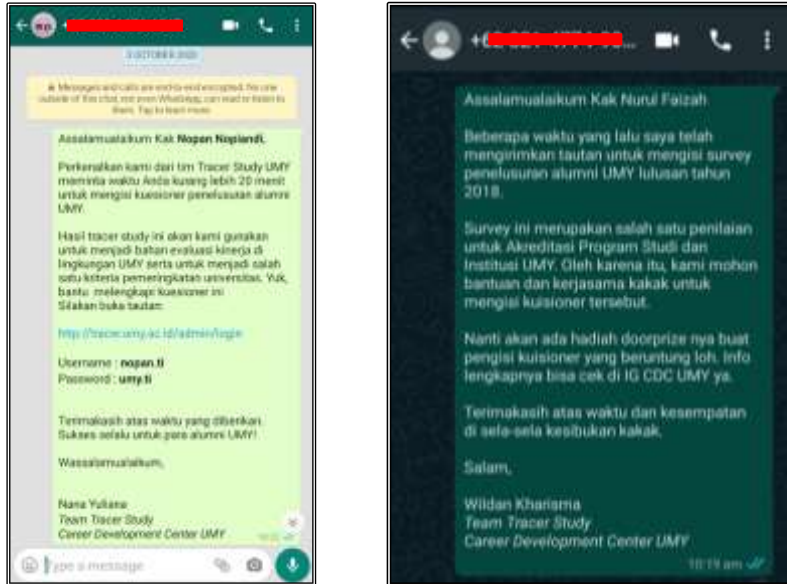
3 OCTOBER 2020

Messages and calls are end-to-end encrypted. No one outside of this chat, not even WhatsApp, can read or listen to them. Tap to learn more.

Assalamualaikum Kak Nopan Nopiandi,

Perkenalkan kami dari tim Tracer Study UMY meminta waktu Anda kurang lebih 20 menit untuk mengisi kuesioner penelusuran alumni UMY.

Hasil tracer study ini akan kami gunakan untuk menjadi bahan evaluasi kinerja di lingkungan UMY serta untuk menjadi salah satu kriteria pemeringkatan universitas. Yuk, bantu melengkapi kuesioner ini Silakan buka tautan:

http://tracer.umy.ac.id/admin/login

Username : nopan.ti
Password : umy.ti

Terimakasih atas waktu yang diberikan. Sukses selalu untuk para alumni UMY!

Wassalamualaikum,

Nana Yuliana
Team Tracer Study
Career Development Center UMY

Type a message

+6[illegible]

Assalamualaikum Kak Nurul Faizah

Beberapa waktu yang lalu saya telah mengirimkan tautan untuk mengisi survey penelusuran alumni UMY lulusan tahun 2018.

Survey ini merupakan salah satu penilaian untuk Akreditasi Program Studi dan Institusi UMY. Oleh karena itu, kami mohon bantuan dan kerjasama kakak untuk mengisi kuisioner tersebut.

Nanti akan ada hadiah doorprize nya buat pengisi kuisioner yang beruntung loh. Info lengkapnya bisa cek di IG CDC UMY ya.

Terimakasih atas waktu dan kesempatan di sela-sela kesibukan kakak.

Salam,

Wildan Kharisma
Team Tracer Study
Career Development Center UMY

10:19 am